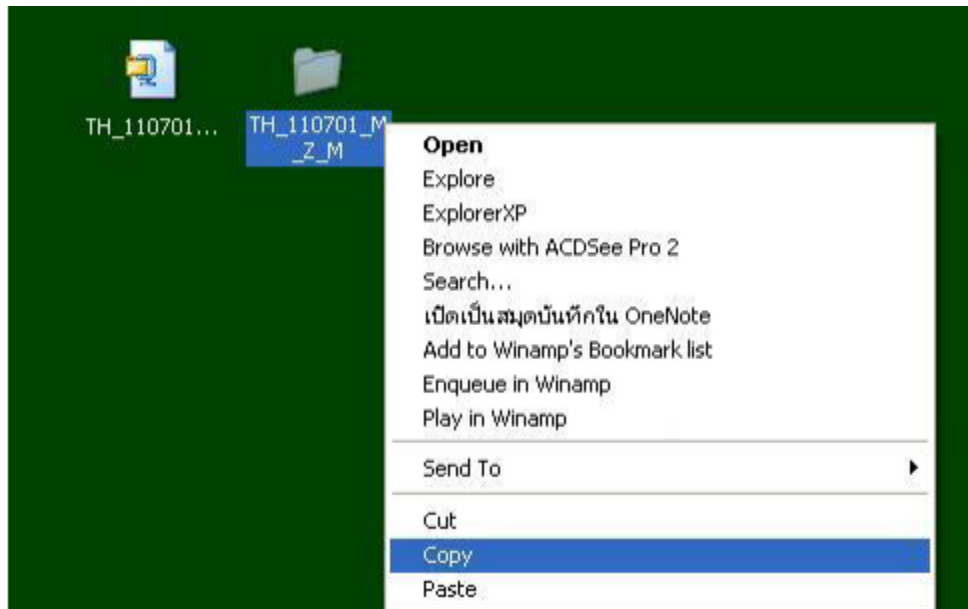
TH_110701...

TH_110701_M
_Z_M

Open
Explore
ExplorerXP
Browse with ACDSee Pro 2
Search...
เปิดเป็นสมุดบันทึกใน OneNote
Add to Winamp's Bookmark list
Enqueue in Winamp
Play in Winamp
Send To
Cut
Copy
Paste